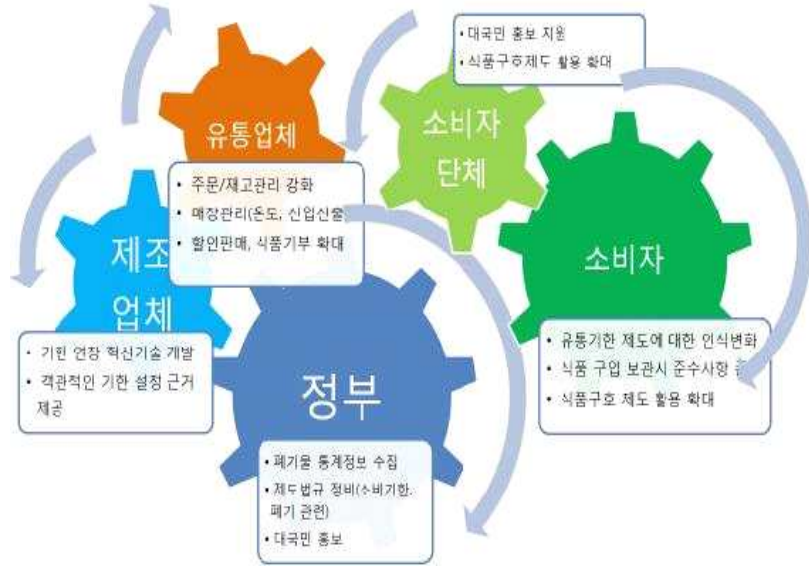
• 대국민 홍보 지원
• 식품구호제도 활용 확대

유통업체

소비자
단체

• 주문/재고관리 강화
• 매장관리(온도, 선입선출)
• 할인판매, 식품기부 확대

제조
업체

소비자

• 기한 연장 혁신기술 개발
• 객관적인 기한 설정 근거 제공

정부

• 유통기한 제도에 대한 인식변화
• 식품 구입 보관시 준수사항 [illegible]
• 식품구호 제도 활용 확대

• 폐기물 통계정보 수집
• 제도법규 정비(소비기한, 폐기 관련)
• 대국민 홍보